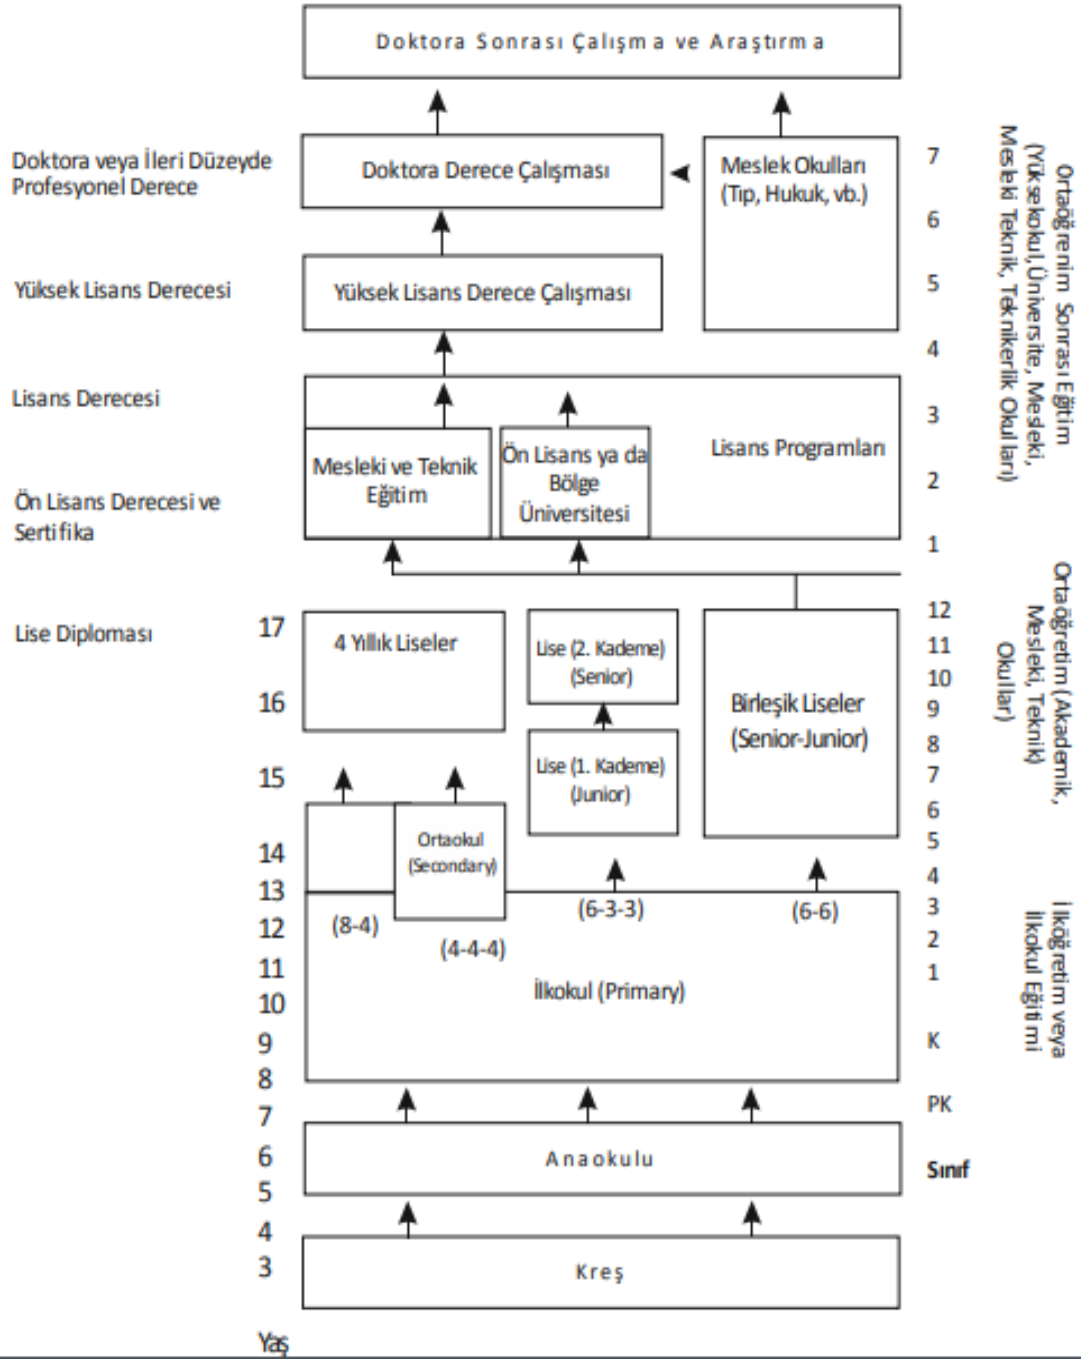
Doktora Sonrası Çalışma ve Araştırma

Doktora veya İleri Düzeyde Profesyonel Derece

Doktora Derece Çalışması

Meslek Okulları (Tıp, Hukuk, vb.)

7

6

Yüksek Lisans Derecesi

Yüksek Lisans Derece Çalışması

5

4

Lisans Derecesi

3

Lisans Programları

Mesleki ve Teknik Eğitim

Ön Lisans ya da Bölge Üniversitesi

2

Ön Lisans Derecesi ve Sertifika

1

Ortaöğrenim Sonrası Eğitim (Yüksekokul, Üniversite, Mesleki, Mesleki Teknik, Teknikerlik Okulları)

Lise Diploması

17

4 Yıllık Liseler

Lise (2. Kademe) (Senior)

Birleşik Liseler (Senior-Junior)

12

11

10

16

9

Lise (1. Kademe) (Junior)

8

15

7

Ortaöğretim (Akademik, Mesleki, Teknik Okullar)

6

Ortaokul (Secondary)

14

5

13

4

(8-4)

(6-3-3)

(6-6)

3

12

(4-4-4)

2

11

1

İlkokul (Primary)

10

9

K

İlköğretim veya İlkokul Eğitimi

8

7

PK

6

Anaokulu

Sınıf

5

4

3

Kreş

Yaş